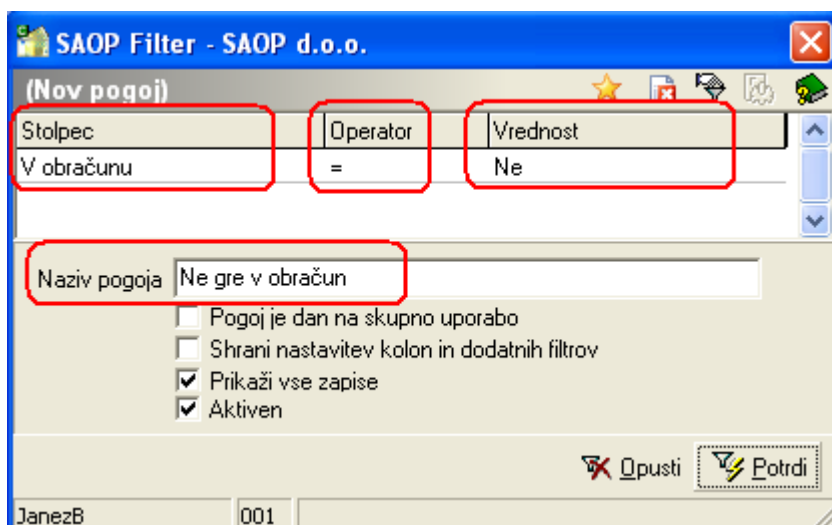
SAOP Filter - SAOP d.o.o.

(Nov pogoj)

| Stolpec | Operator | Vrednost |
|---|---|---|
| V obračunu | = | Ne |

Naziv pogoja Ne gre v obračun

Pogoj je dan na skupno uporabo
Shrani nastavitev kolon in dodatnih filtrov
Prikaži vse zapise
Aktiven

Opusti Potrdi

JanezB 001